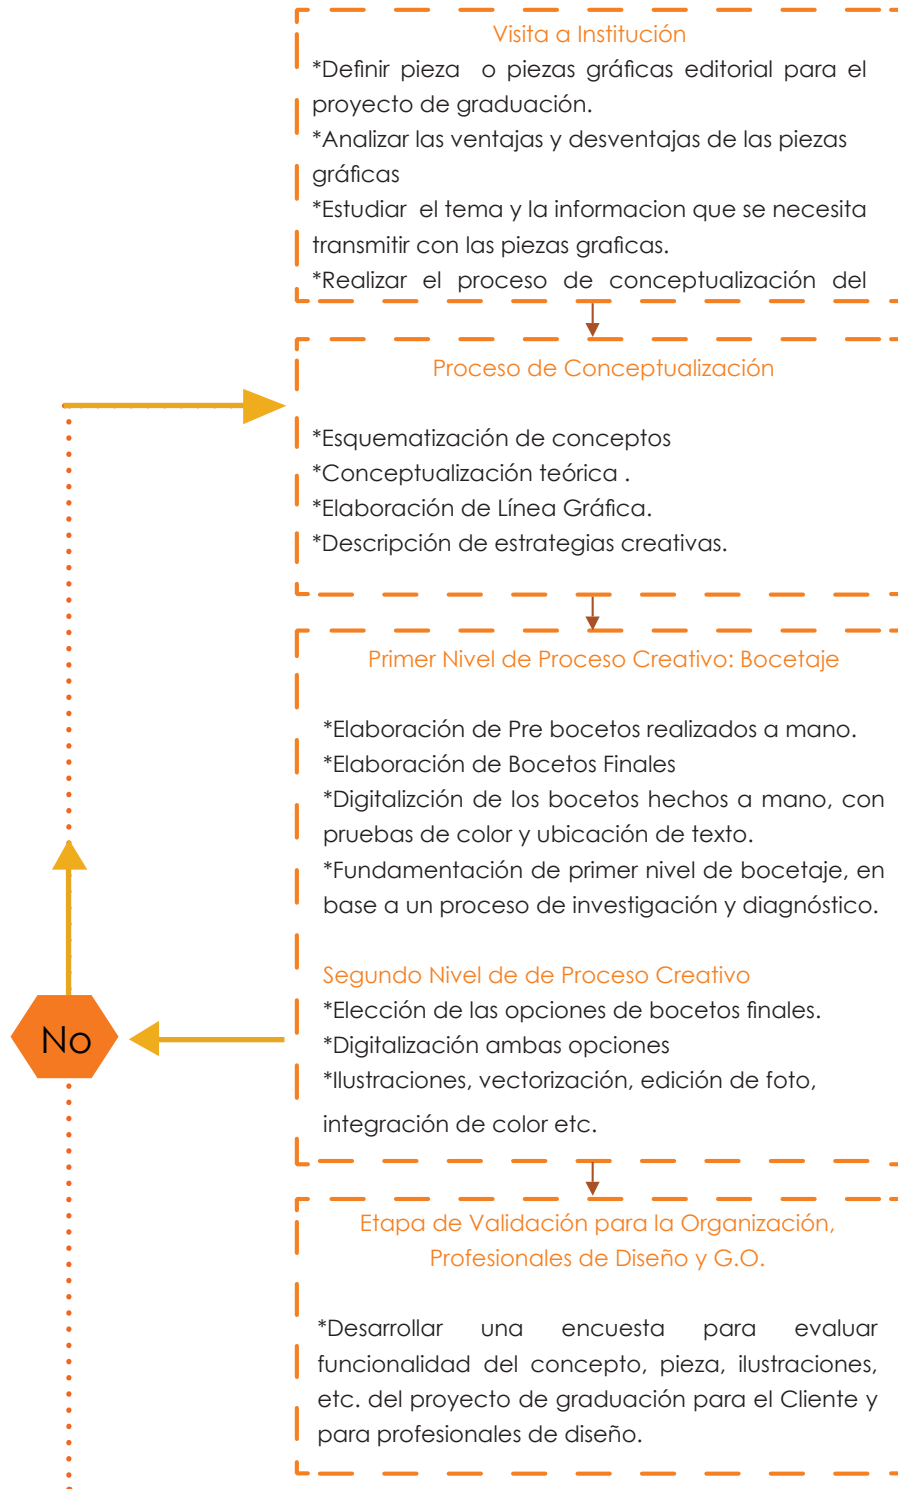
Visita a Institución
*Definir pieza o piezas gráficas editorial para el proyecto de graduación.
*Analizar las ventajas y desventajas de las piezas gráficas
*Estudiar el tema y la informacion que se necesita transmitir con las piezas graficas.
*Realizar el proceso de conceptualización del

Proceso de Conceptualización
*Esquematización de conceptos
*Conceptualización teórica .
*Elaboración de Línea Gráfica.
*Descripción de estrategias creativas.

Primer Nivel de Proceso Creativo: Bocetaje
*Elaboración de Pre bocetos realizados a mano.
*Elaboración de Bocetos Finales
*Digitalizción de los bocetos hechos a mano, con pruebas de color y ubicación de texto.
*Fundamentación de primer nivel de bocetaje, en base a un proceso de investigación y diagnóstico.

Segundo Nivel de de Proceso Creativo
*Elección de las opciones de bocetos finales.
*Digitalización ambas opciones
*Ilustraciones, vectorización, edición de foto, integración de color etc.

No

Etapa de Validación para la Organización, Profesionales de Diseño y G.O.
*Desarrollar una encuesta para evaluar funcionalidad del concepto, pieza, ilustraciones, etc. del proyecto de graduación para el Cliente y para profesionales de diseño.